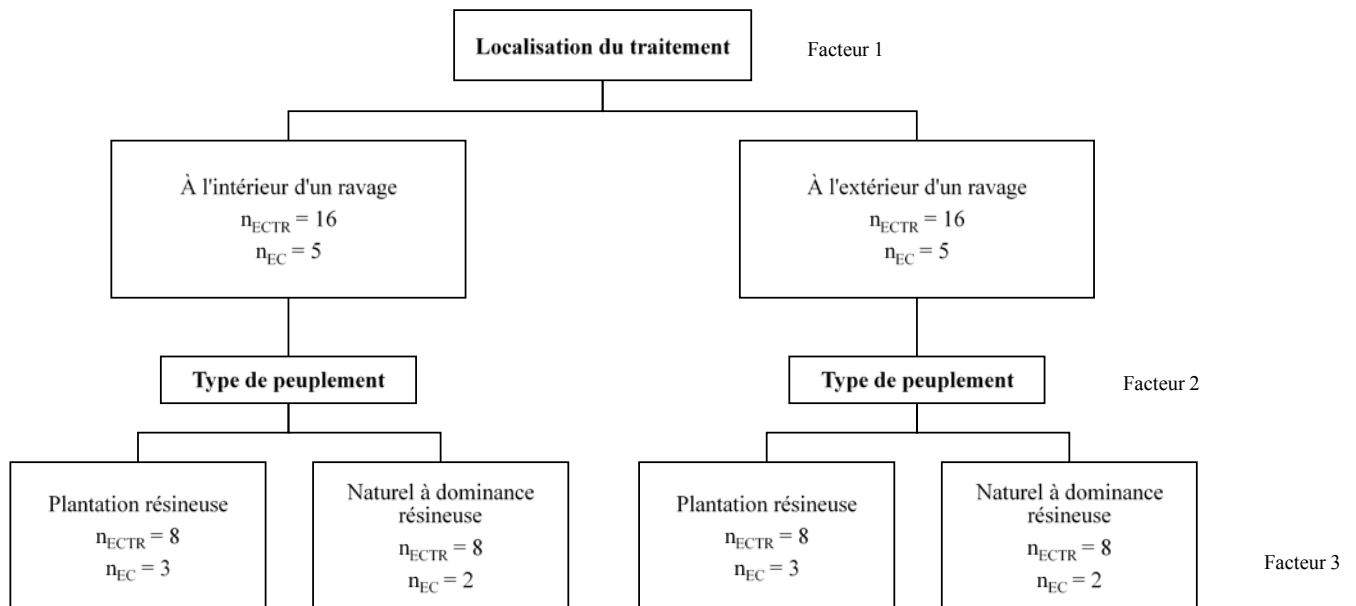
Localisation du traitement

Facteur 1

À l'intérieur d'un ravage
$n_{ECTR} = 16$
$n_{EC} = 5$

À l'extérieur d'un ravage
$n_{ECTR} = 16$
$n_{EC} = 5$

Type de peuplement

Type de peuplement

Facteur 2

Plantation résineuse
$n_{ECTR} = 8$
$n_{EC} = 3$

Naturel à dominance résineuse
$n_{ECTR} = 8$
$n_{EC} = 2$

Plantation résineuse
$n_{ECTR} = 8$
$n_{EC} = 3$

Naturel à dominance résineuse
$n_{ECTR} = 8$
$n_{EC} = 2$

Facteur 3